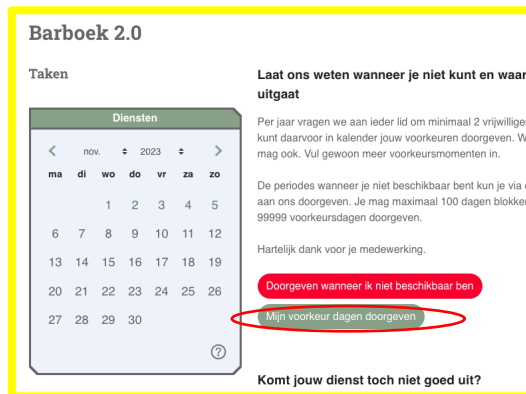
Barboek 2.0

Taken

Diensten

nov. 2023

| ma | di | wo | do | vr | za | zo |
|---|---|---|---|---|---|---|
| | | 1 | 2 | 3 | 4 | 5 |
| 6 | 7 | 8 | 9 | 10 | 11 | 12 |
| 13 | 14 | 15 | 16 | 17 | 18 | 19 |
| 20 | 21 | 22 | 23 | 24 | 25 | 26 |
| 27 | 28 | 29 | 30 | | | |

?

Laat ons weten wanneer je niet kunt en waar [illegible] uitgaat

Per jaar vragen we aan ieder lid om minimaal 2 vrijwillige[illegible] kunt daarvoor in kalender jouw voorkeuren doorgeven. W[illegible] mag ook. Vul gewoon meer voorkeursmomenten in.

De periodes wanneer je niet beschikbaar bent kun je via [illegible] aan ons doorgeven. Je mag maximaal 100 dagen blokke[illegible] 99999 voorkeursdagen doorgeven.

Hartelijk dank voor je medewerking.

Doorgeven wanneer ik niet beschikbaar ben

Mijn voorkeur dagen doorgeven

Komt jouw dienst toch niet goed uit?